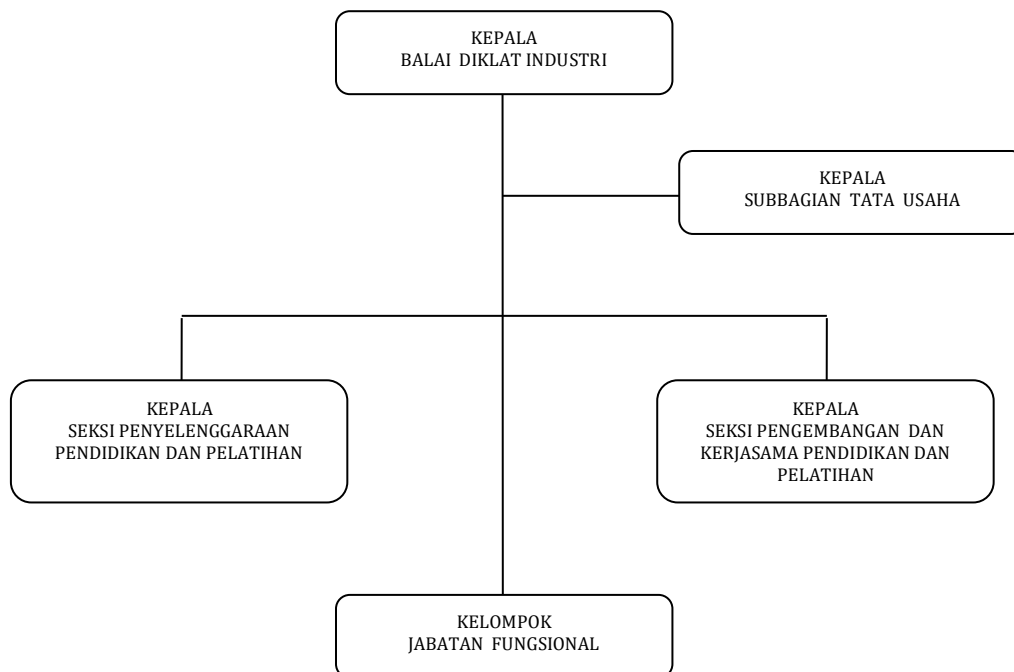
KEPALA
BALAI DIKLAT INDUSTRI

KEPALA
SUBBAGIAN TATA USAHA

KEPALA
SEKSI PENYELENGGARAAN PENDIDIKAN DAN PELATIHAN

KEPALA
SEKSI PENGEMBANGAN DAN KERJASAMA PENDIDIKAN DAN PELATIHAN

KELOMPOK
JABATAN FUNGSIONAL